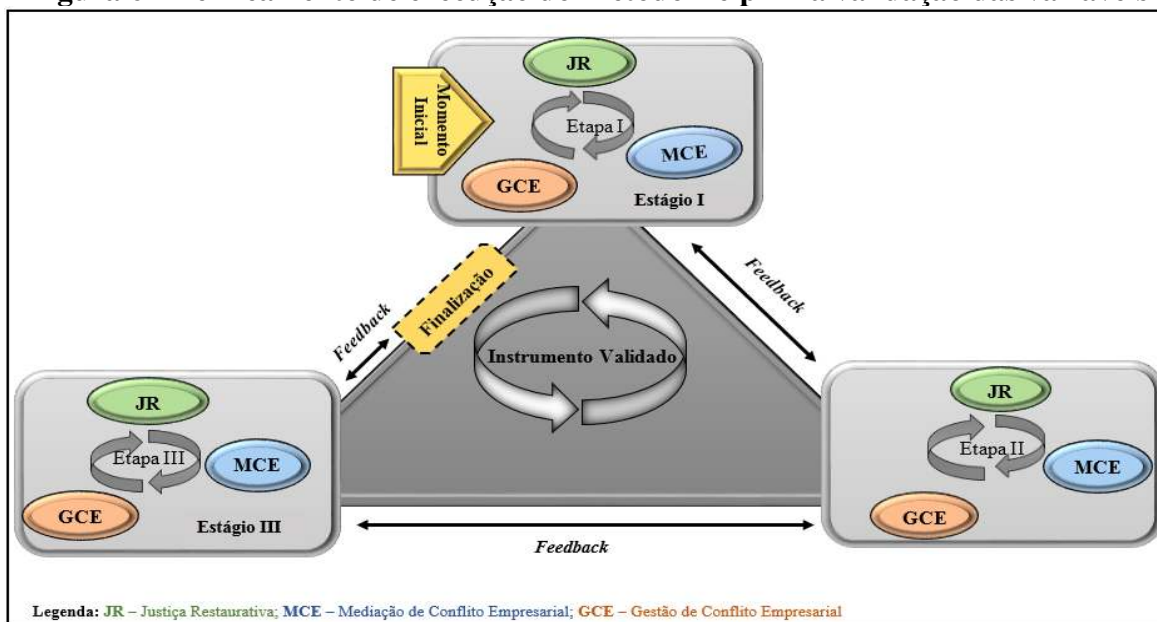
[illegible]

JR

Momento Inicial

Etapa I

MCE

GCE

Estágio I

Feedback

Finalização

Feedback

Instrumento Validado

JR

Etapa III

MCE

GCE

Estágio III

JR

Etapa II

MCE

GCE

Feedback

Legenda: JR – Justiça Restaurativa; MCE – Mediação de Conflito Empresarial; GCE – Gestão de Conflito Empresarial